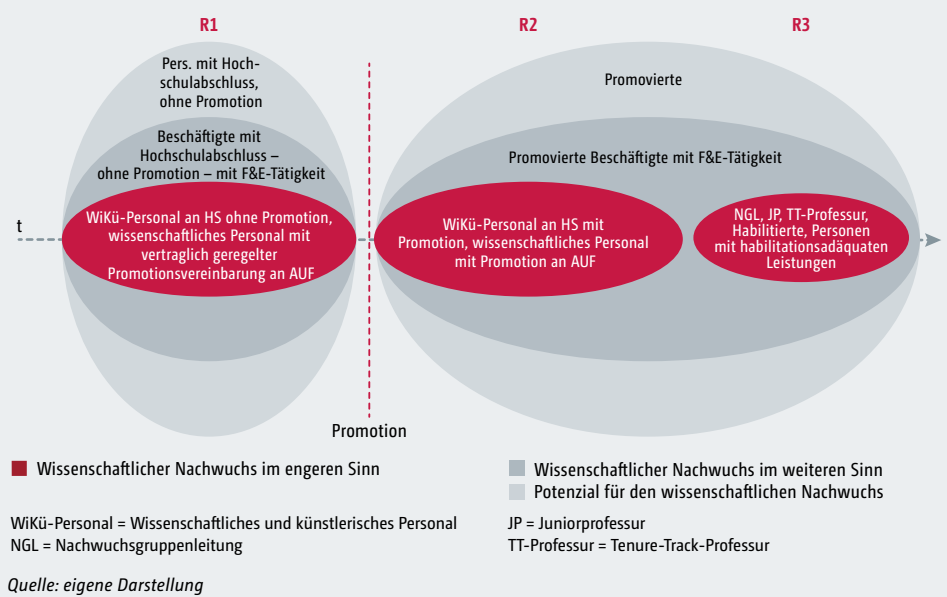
R1

R2

R3

Pers. mit Hochschulabschluss, ohne Promotion

Beschäftigte mit Hochschulabschluss – ohne Promotion – mit F&E-Tätigkeit

t

WiKü-Personal an HS ohne Promotion, wissenschaftliches Personal mit vertraglich geregelter Promotionsvereinbarung an AUF

Promovierte

Promovierte Beschäftigte mit F&E-Tätigkeit

WiKü-Personal an HS mit Promotion, wissenschaftliches Personal mit Promotion an AUF

NGL, JP, TT-Professur, Habilitierte, Personen mit habilitationsadäquaten Leistungen

Promotion

Wissenschaftlicher Nachwuchs im engeren Sinn

Wissenschaftlicher Nachwuchs im weiteren Sinn

Potenzial für den wissenschaftlichen Nachwuchs

WiKü-Personal = Wissenschaftliches und künstlerisches Personal
NGL = Nachwuchsgruppenleitung

JP = Juniorprofessur
TT-Professur = Tenure-Track-Professur

Quelle: eigene Darstellung